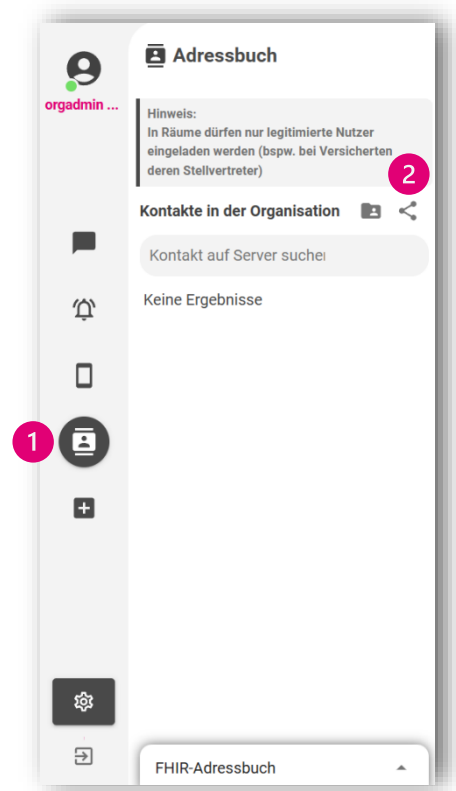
orgadmin ...

Adressbuch

Hinweis:
In Räume dürfen nur legitimierte Nutzer eingeladen werden (bspw. bei Versicherten deren Stellvertreter)

2

Kontakte in der Organisation

Kontakt auf Server suchen

Keine Ergebnisse

1

FHIR-Adressbuch